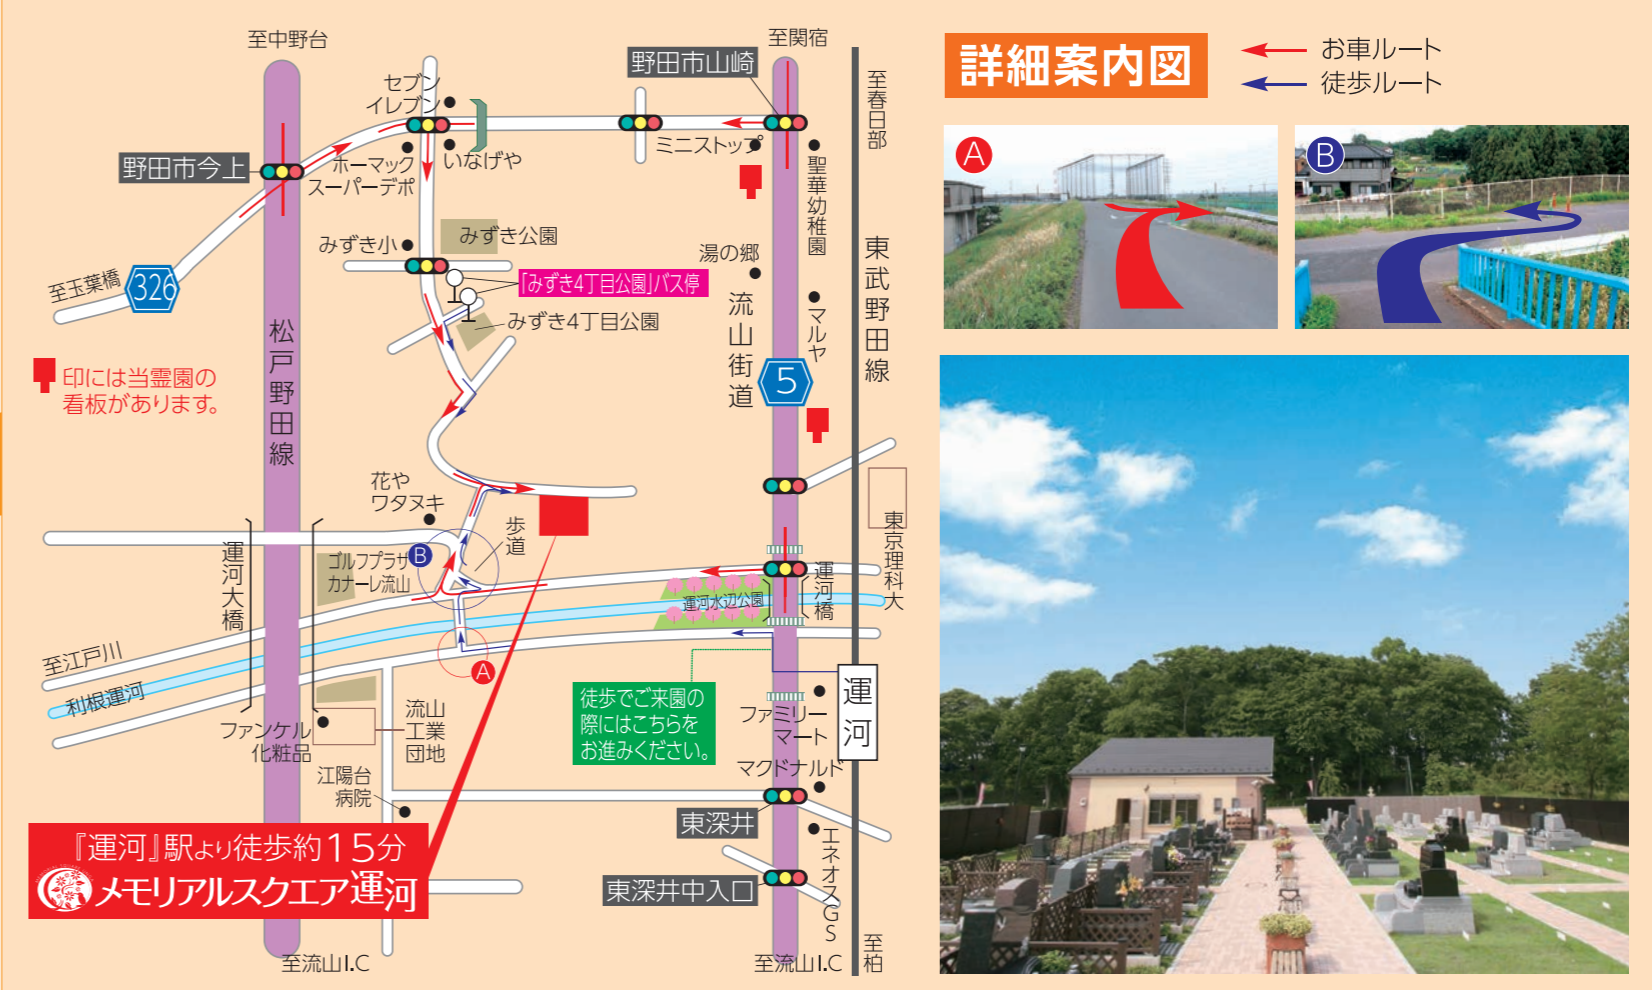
詳細案内図

お車ルート
徒歩ルート

至中野台
至関宿
野田市山崎
至春日部
セブンイレブン
いなげや
ミニストップ
野田市今上
ホーマック
スーパーデポ
聖華幼稚園
東武野田線
みずき小
みずき公園
湯の郷
「みずき4丁目公園」バス停
至玉葉橋
326
みずき4丁目公園
流山街道
マルヤ
5
松戸野田線
印には当霊園の看板があります。
花や
ワタヌキ
歩道
東京理科大
運河大橋
ゴルフプラザ
カナーレ流山
B
運河橋
運河水辺公園
至江戸川
利根運河
A
徒歩でご来園の際にはこちらをお進みください。
運河
ファミリーマート
ファンケル化粧品
流山工業団地
マクドナルド
江陽台病院
東深井
エネオスGS
『運河』駅より徒歩約15分
メモリアルスクエア運河
東深井中入口
至流山I.C
至流山I.C
至柏

A
B